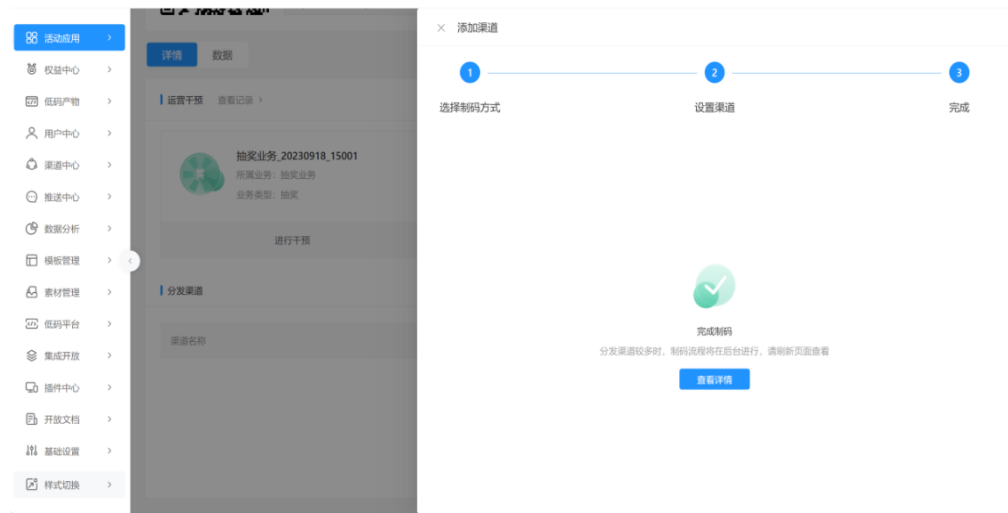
活动应用 >
权益中心 >
低码产物 >
用户中心 >
渠道中心 >
推送中心 >
数据分析 >
模板管理 >
素材管理 >
低码平台 >
集成开放 >
插件中心 >
开放文档 >
基础设置 >
样式切换 >

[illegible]

详情 数据

运营干预 查看记录 >

抽奖业务_20230918_15001
所属业务：抽奖业务
业务类型：抽奖

进行干预

分发渠道

渠道名称

× 添加渠道

1 选择制码方式
2 设置渠道
3 完成

完成制码
分发渠道较多时，制码流程将在后台进行，请刷新页面查看
查看详情